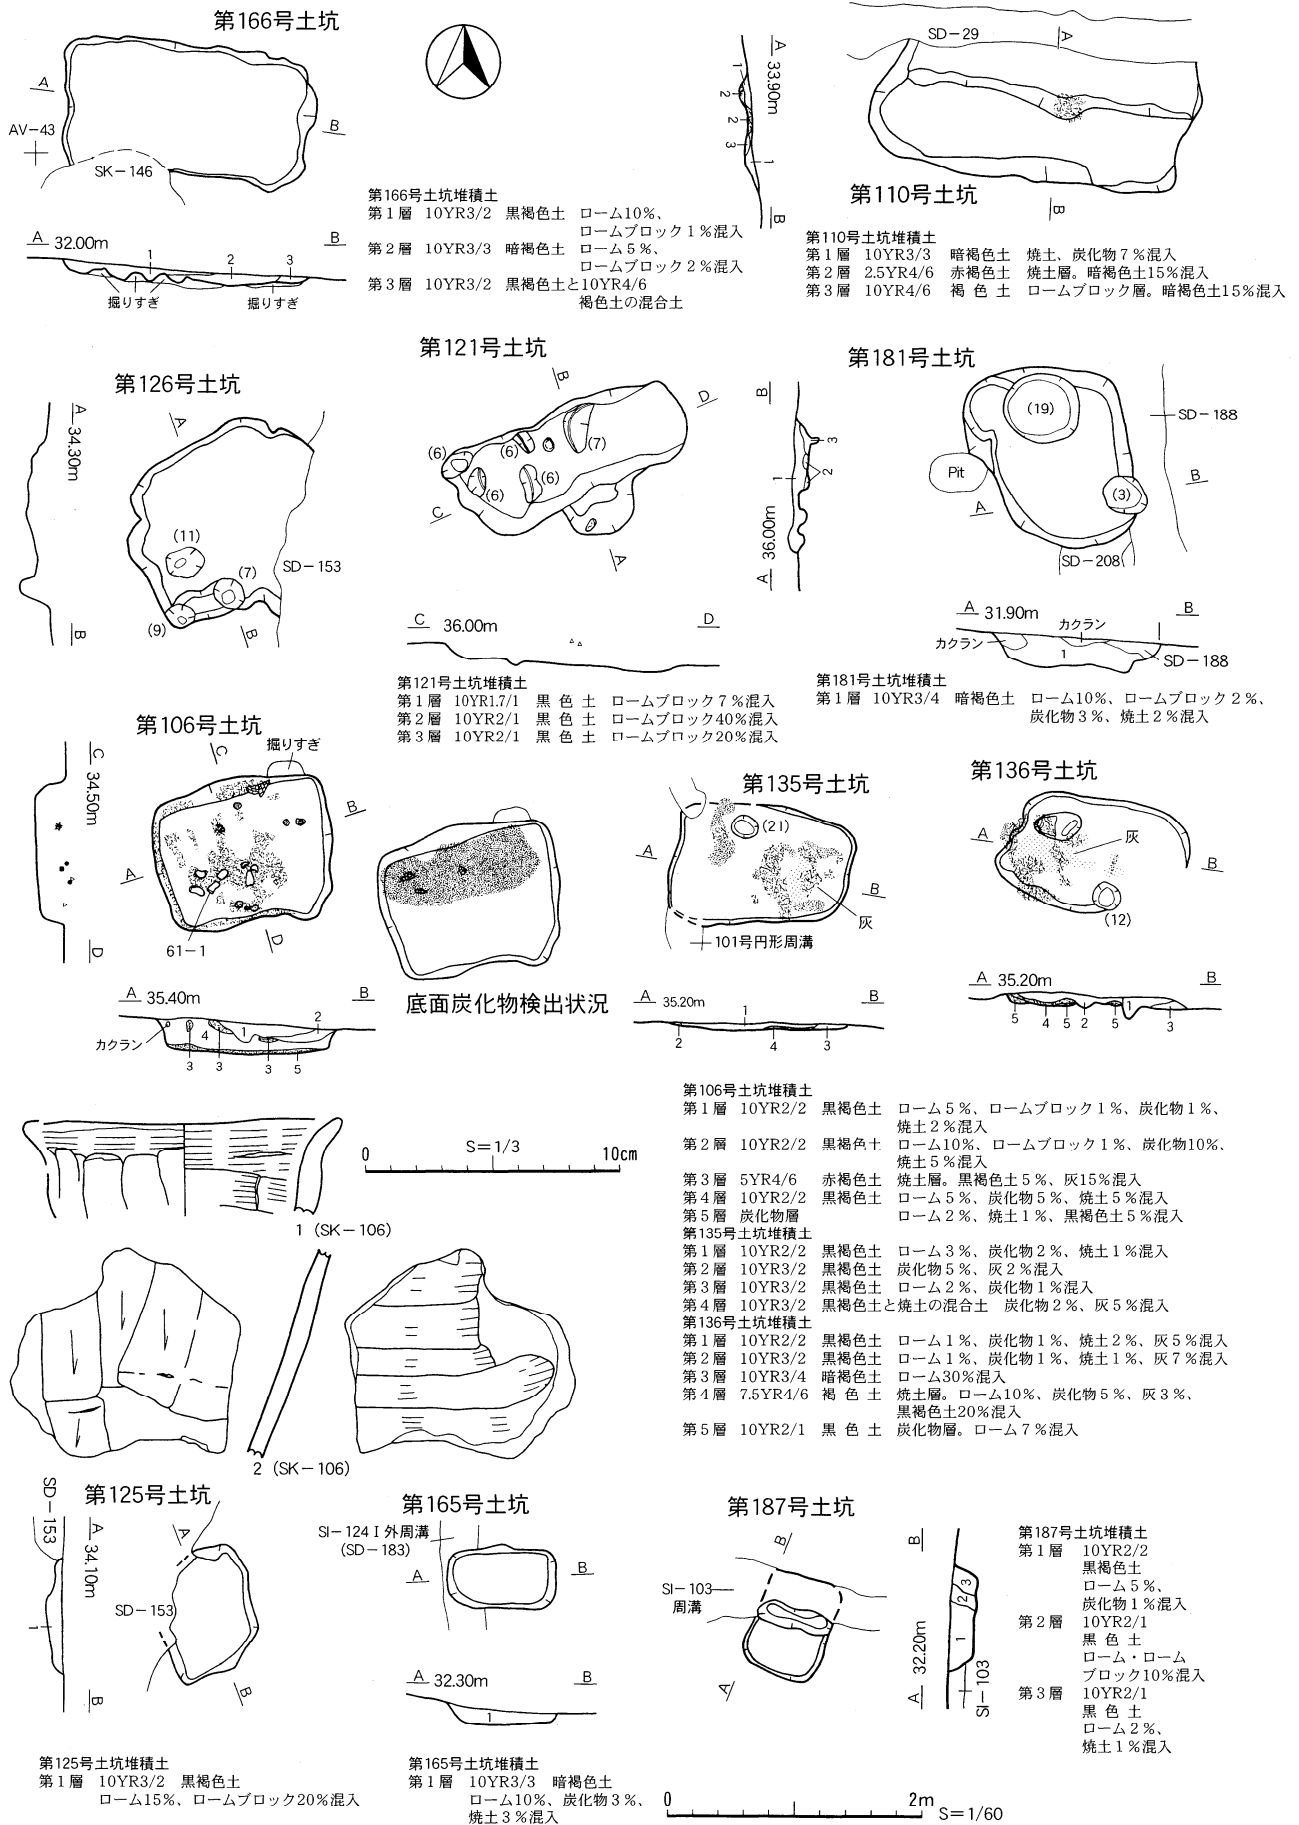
第166号土坑

A
AV－43
SK－146
B

A 32.00m B
1 2 3
掘りすぎ 掘りすぎ

第166号土坑堆積土
第１層 10YR3/2 黒褐色土 ローム10％、ロームブロック１％混入
第２層 10YR3/3 暗褐色土 ローム５％、ロームブロック２％混入
第３層 10YR3/2 黒褐色土と10YR4/6 褐色土の混合土

A 33.90m
1 2 3 1
B

SD－29
A
第110号土坑
B

第110号土坑堆積土
第１層 10YR3/3 暗褐色土 焼土、炭化物７％混入
第２層 2.5YR4/6 赤褐色土 焼土層。暗褐色土15％混入
第３層 10YR4/6 褐 色 土 ロームブロック層。暗褐色土15％混入

第126号土坑
A 34.30m
B
A
(11)
(7)
(9)
B
SD－153

第121号土坑
B
D
(6) (6) (7) (6) (6)
C
A

C 36.00m D

第121号土坑堆積土
第１層 10YR1.7/1 黒 色 土 ロームブロック７％混入
第２層 10YR2/1 黒 色 土 ロームブロック40％混入
第３層 10YR2/1 黒 色 土 ロームブロック20％混入

第181号土坑
B
3
2
1
36.00m
A
(19)
SD－188
Pit
B
A
(3)
SD－208

A 31.90m B
カクラン
カクラン
1
SD－188

第181号土坑堆積土
第１層 10YR3/4 暗褐色土 ローム10％、ロームブロック２％、炭化物３％、焼土２％混入

第106号土坑
C 34.50m
D
C
掘りすぎ
B
A
61－1
D

A 35.40m B
カクラン
4 1 2
3 3 3 5

底面炭化物検出状況

第135号土坑
(21)
A
B
灰
101号円形周溝

A 35.20m B
1
2 4 3

第136号土坑
A
灰
B
(12)

A 35.20m B
1
5 4 5 2 5 3

第106号土坑堆積土
第１層 10YR2/2 黒褐色土 ローム５％、ロームブロック１％、炭化物１％、焼土２％混入
第２層 10YR2/2 黒褐色十 ローム10％、ロームブロック１％、炭化物10％、焼土５％混入
第３層 5YR4/6 赤褐色土 焼土層。黒褐色土５％、灰15％混入
第４層 10YR2/2 黒褐色土 ローム５％、炭化物５％、焼土５％混入
第５層 炭化物層 ローム２％、焼土１％、黒褐色土５％混入
第135号土坑堆積土
第１層 10YR2/2 黒褐色土 ローム３％、炭化物２％、焼土１％混入
第２層 10YR3/2 黒褐色土 炭化物５％、灰２％混入
第３層 10YR3/2 黒褐色土 ローム２％、炭化物１％混入
第４層 10YR3/2 黒褐色土と焼土の混合土 炭化物２％、灰５％混入
第136号土坑堆積土
第１層 10YR2/2 黒褐色土 ローム１％、炭化物１％、焼土２％、灰５％混入
第２層 10YR3/2 黒褐色土 ローム１％、炭化物１％、焼土１％、灰７％混入
第３層 10YR3/4 暗褐色土 ローム30％混入
第４層 7.5YR4/6 褐 色 土 焼土層。ローム10％、炭化物５％、灰３％、黒褐色土20％混入
第５層 10YR2/1 黒 色 土 炭化物層。ローム７％混入

0 S＝1/3 10cm
1 (SK－106)
2 (SK－106)

SD－153
第125号土坑
A 34.10m
1
B
A
SD－153
B

第165号土坑
SI－124Ⅰ外周溝 (SD－183)
A
B
A 32.30m B
1

第187号土坑
B
SI－103 周溝
A
B
3
2
1
32.20m
A
SI－103

第187号土坑堆積土
第１層 10YR2/2 黒褐色土 ローム５％、炭化物１％混入
第２層 10YR2/1 黒 色 土 ローム・ロームブロック10％混入
第３層 10YR2/1 黒 色 土 ローム２％、焼土１％混入

第125号土坑堆積土
第１層 10YR3/2 黒褐色土 ローム15％、ロームブロック20％混入

第165号土坑堆積土
第１層 10YR3/3 暗褐色土 ローム10％、炭化物３％、焼土３％混入

0 2m S＝1/60